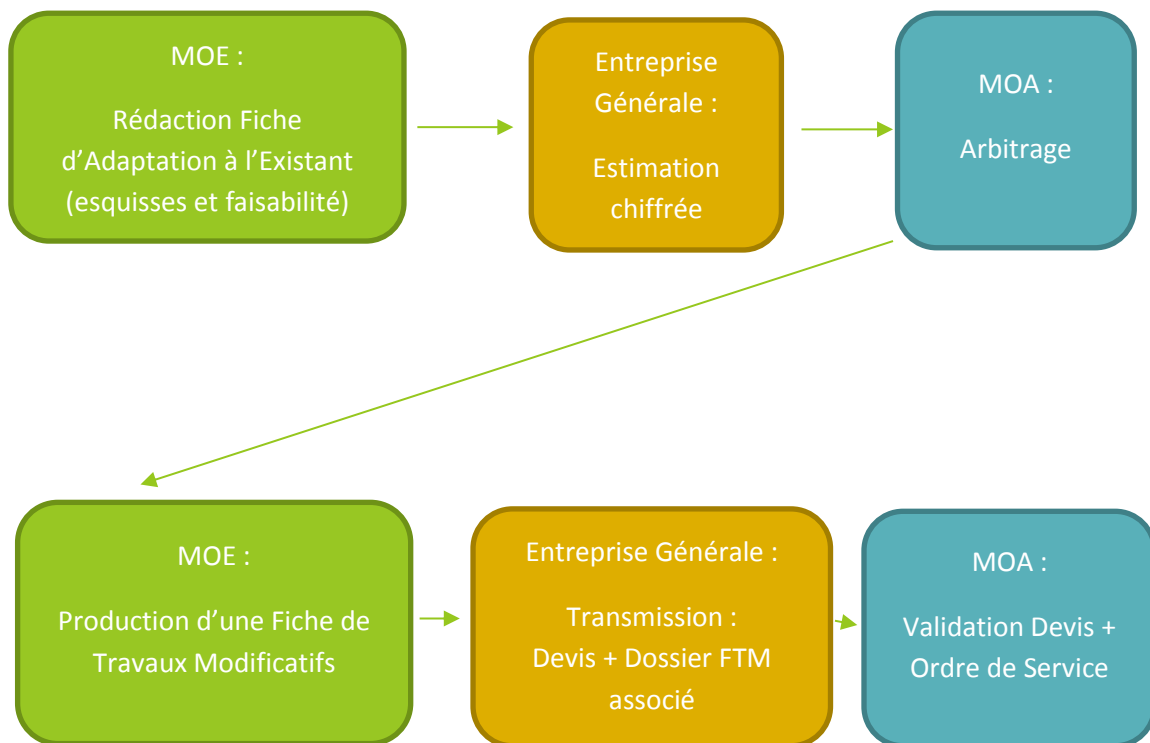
MOE :

Rédaction Fiche d’Adaptation à l’Existant (esquisses et faisabilité)

Entreprise Générale :

Estimation chiffrée

MOA :

Arbitrage

MOE :

Production d’une Fiche de Travaux Modificatifs

Entreprise Générale :

Transmission : Devis + Dossier FTM associé

MOA :

Validation Devis + Ordre de Service